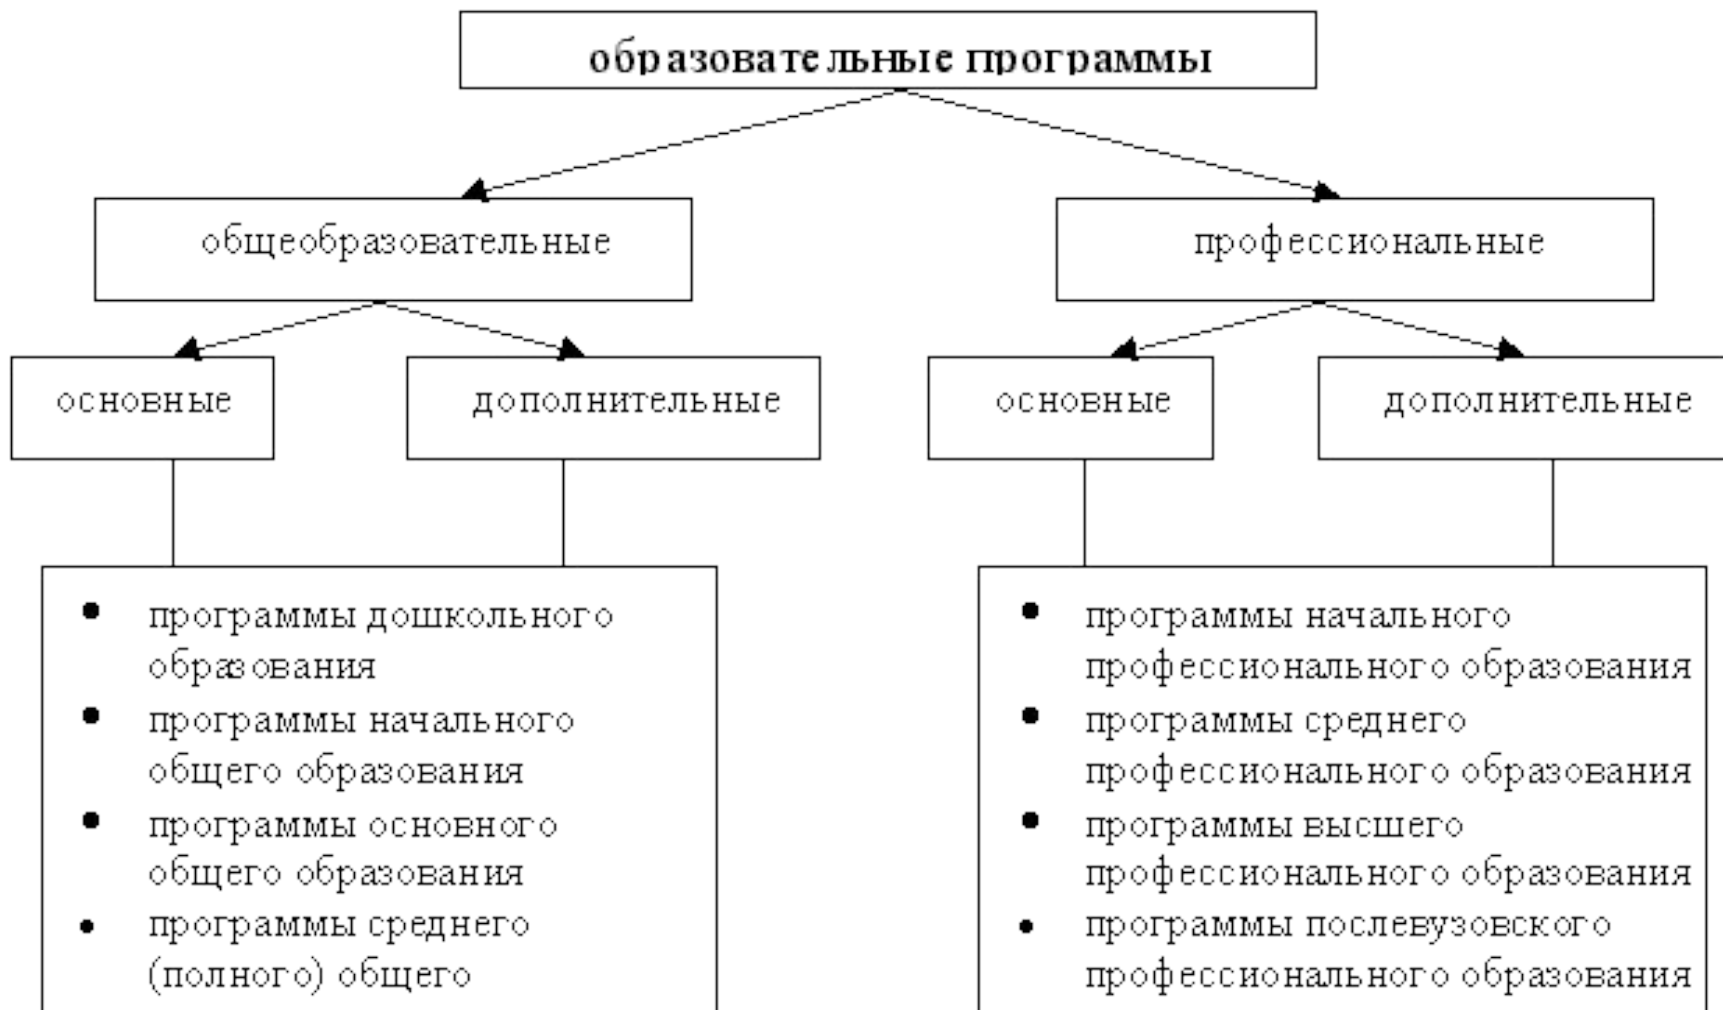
образовательные программы

общеобразовательные

профессиональные

основные

дополнительные

основные

дополнительные

- программы дошкольного образования
- программы начального общего образования
- программы основного общего образования
- программы среднего (полного) общего

- программы начального профессионального образования
- программы среднего профессионального образования
- программы высшего профессионального образования
- программы послевузовского профессионального образования